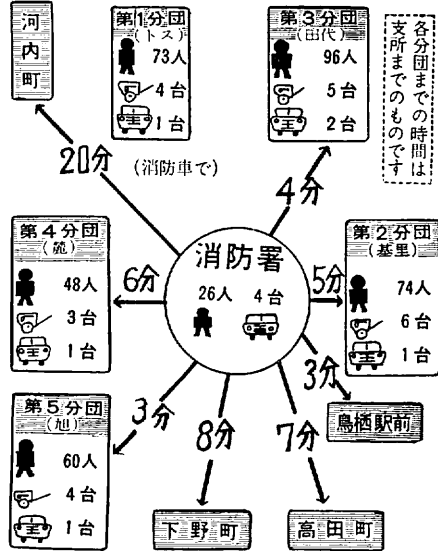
河内町

第1分団
(トス)
73人
4台
1台

第3分団
(田代)
96人
5台
2台

各分団までの時間は支所までのものです

20分

(消防車で)

4分

第4分団
(麓)
48人
3台
1台

6分

消防署
26人 4台

5分

第2分団
(基里)
74人
6台
1台

3分

鳥栖駅前

第5分団
(旭)
60人
4台
1台

3分

8分

7分

下野町

高田町